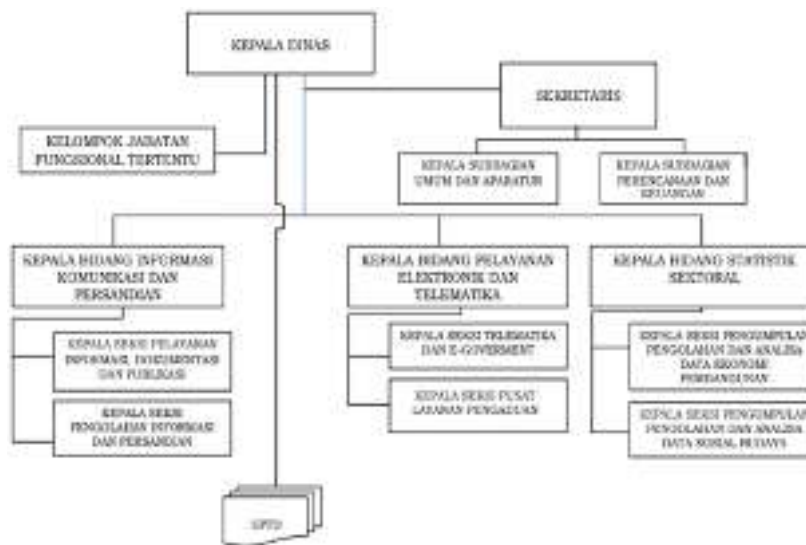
KEPALA DINAS

SEKRETARIS

KELOMPOK JABATAN FUNGSIONAL TERTENTU

KEPALA SUBBAGIAN UMUM DAN APARATUR

KEPALA SUBBAGIAN PERENCANAAN DAN KEUANGAN

KEPALA BIDANG INFORMASI KOMUNIKASI DAN PERSANDIAN

KEPALA BIDANG PELAYANAN ELEKTRONIK DAN TELEMATIKA

KEPALA BIDANG STATISTIK SEKTORAL

KEPALA SEKSI PELAYANAN INFORMASI, DOKUMENTASI DAN PUBLIKASI

KEPALA SEKSI PENGOLAHAN INFORMASI DAN PERSANDIAN

KEPALA SEKSI TELEMATIKA DAN E-GOVERMENT

KEPALA SEKSI PUSAT LAYANAN PENGADUAN

KEPALA SEKSI PENGUMPULAN PENGOLAHAN DAN ANALISA DATA EKONOMI PEMBANGUNAN

KEPALA SEKSI PENGUMPULAN PENGOLAHAN DAN ANALISA DATA SOSIAL BUDAYA

UPTD